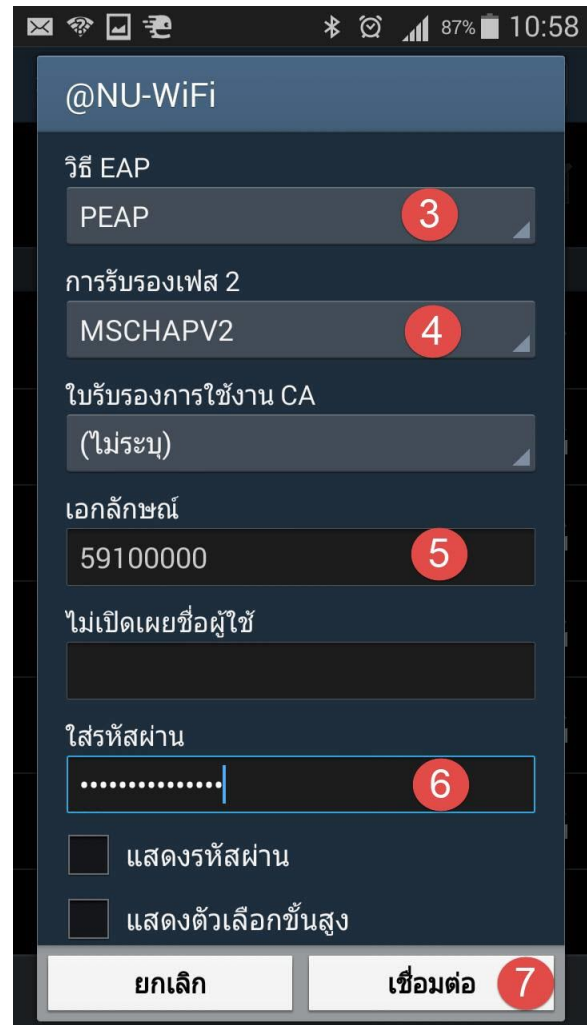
87% 10:58

@NU-WiFi

วิธี EAP

PEAP 3

การรับรองเฟส 2

MSCHAPV2 4

ใบรับรองการใช้งาน CA

(ไม่ระบุ)

เอกลักษณ์

59100000 5

ไม่เปิดเผยชื่อผู้ใช้

ใส่รหัสผ่าน

•••••••••••••• 6

แสดงรหัสผ่าน

แสดงตัวเลือกขั้นสูง

ยกเลิก

เชื่อมต่อ 7